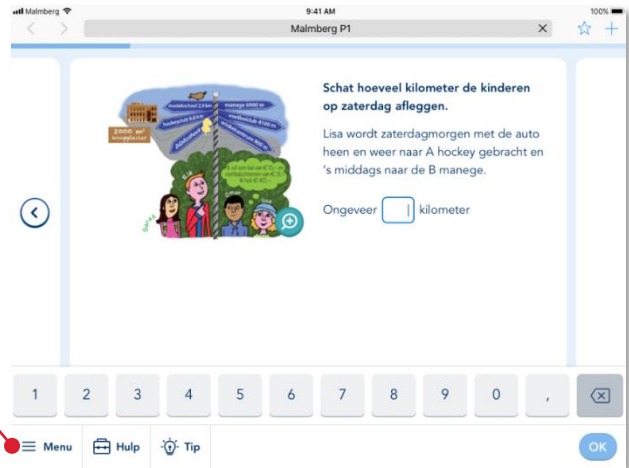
Malmberg
9:41 AM
100%
Malmberg P1

muziekschool 2,9 km
manege 2000 m
hockeyclub 6,6 km
voetbalclub 4100 m
2000 m²
bouwgrond
zwembad
Lisa
Kim
Omar

Schat hoeveel kilometer de kinderen op zaterdag afleggen.

Lisa wordt zaterdagmorgen met de auto heen en weer naar A hockey gebracht en 's middags naar de B manege.

Ongeveer [ ] kilometer

1 2 3 4 5 6 7 8 9 0 ,

Menu
Hulp
Tip
OK